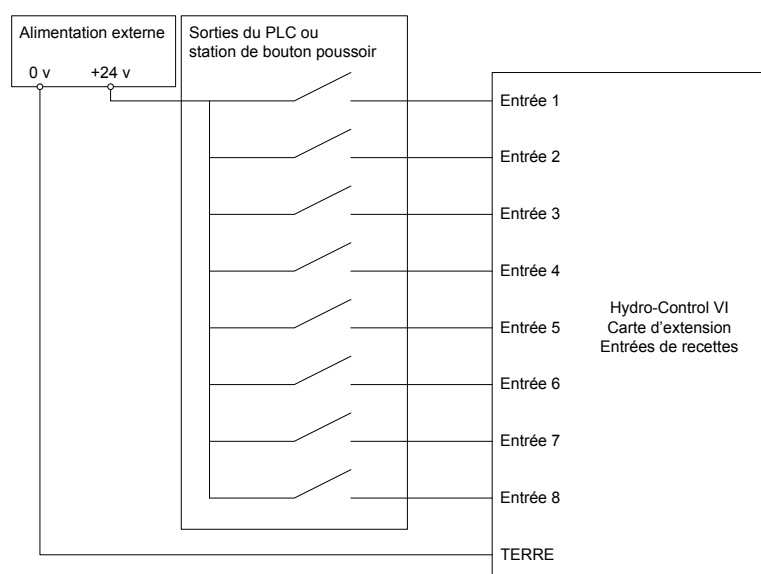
Alimentation externe
0 v
+24 v

Sorties du PLC ou station de bouton poussoir

Entrée 1
Entrée 2
Entrée 3
Entrée 4
Entrée 5
Entrée 6
Entrée 7
Entrée 8
TERRE

Hydro-Control VI
Carte d’extension
Entrées de recettes